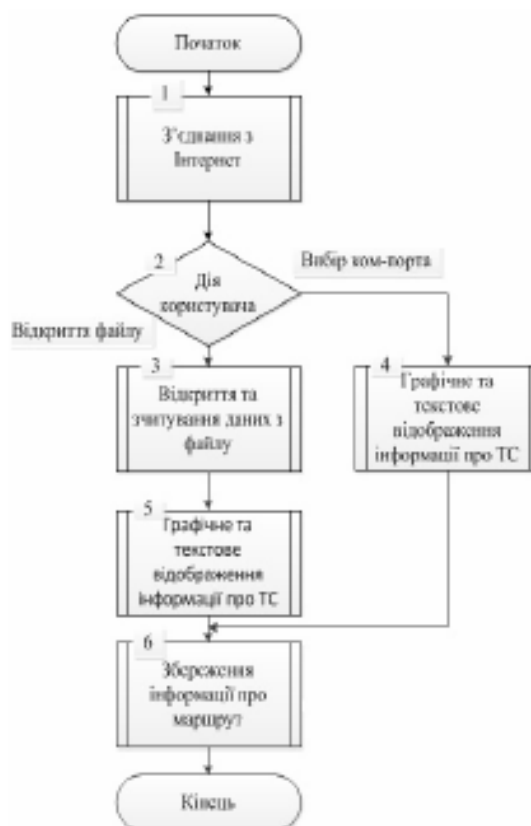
Початок

1

З'єднання з Інтернет

2

Дія користувача

Вибір ком-порта

Відкриття файлу

3

Відкриття та зчитування даних з файлу

4

Графічне та текстове відображення інформації про ТС

5

Графічне та текстове відображення інформації про ТС

6

Збереження інформації про маршрут

Кінець